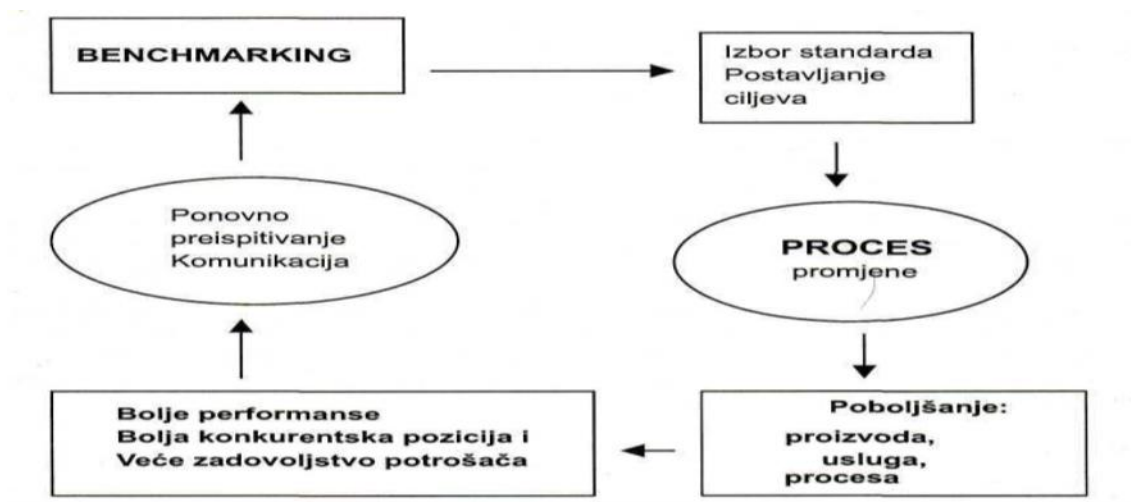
BENCHMARKING

Izbor standarda
Postavljanje ciljeva

PROCES
promjene

Poboljšanje:
proizvoda,
usluga,
procesa

Bolje performanse
Bolja konkurentska pozicija i
Veće zadovoljstvo potrošača

Ponovno preispitivanje
Komunikacija